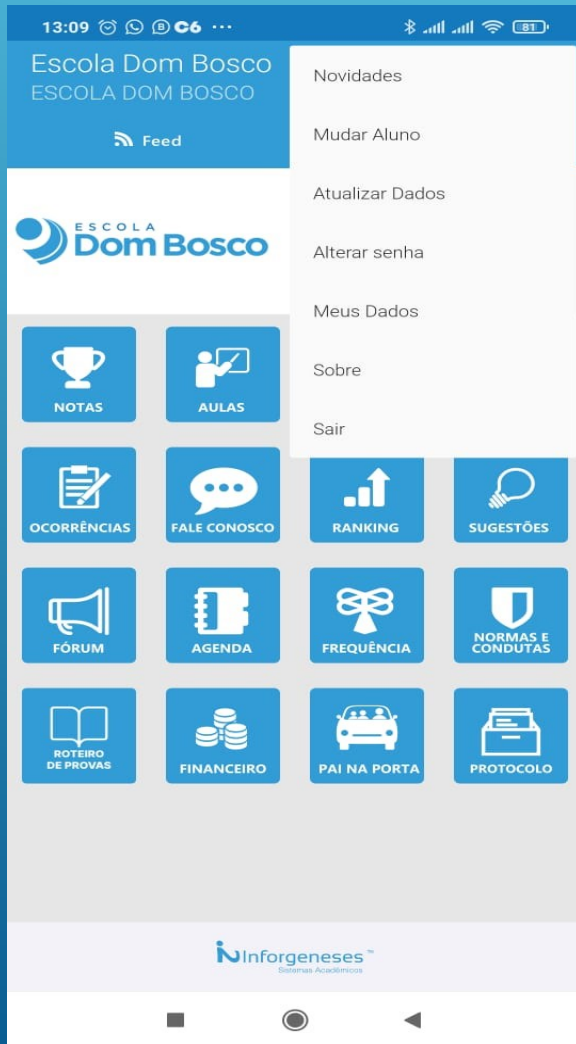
13:09 ⏰ C6 ···
81

Escola Dom Bosco
ESCOLA DOM BOSCO

Feed

Novidades
Mudar Aluno
Atualizar Dados
Alterar senha
Meus Dados
Sobre
Sair

ESCOLA
Dom Bosco

NOTAS
AULAS
OCORRÊNCIAS
FALE CONOSCO
RANKING
SUGESTÕES
FÓRUM
AGENDA
FREQUÊNCIA
NORMAS E CONDUTAS
ROTEIRO DE PROVAS
FINANCEIRO
PAI NA PORTA
PROTOCOLO

Inforgeneses™
Sistemas Acadêmicos